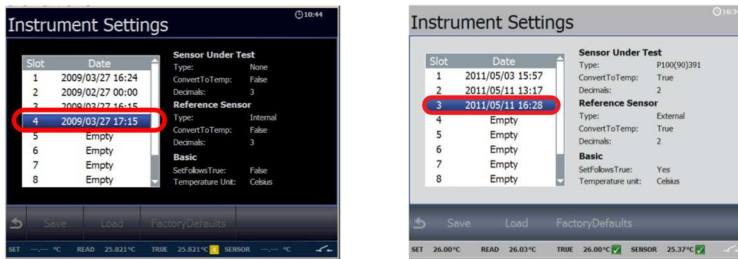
Instrument Settings

10:44

| Slot | Date |
|---|---|
| 1 | 2009/03/27 16:24 |
| 2 | 2009/02/27 00:00 |
| 3 | 2009/03/27 16:15 |
| 4 | 2009/03/27 17:15 |
| 5 | Empty |
| 6 | Empty |
| 7 | Empty |
| 8 | Empty |

Sensor Under Test
Type: None
ConvertToTemp: False
Decimals: 3
Reference Sensor
Type: Internal
ConvertToTemp: False
Decimals: 3
Basic
SetFollowsTrue: False
Temperature Unit: Celsius

Save Load FactoryDefaults

SET ---.--- °C READ 25.821°C TRUE 25.821°C SENSOR ---.--- °C

Instrument Settings

16:3

| Slot | Date |
|---|---|
| 1 | 2011/05/03 15:57 |
| 2 | 2011/05/11 13:17 |
| 3 | 2011/05/11 16:28 |
| 4 | Empty |
| 5 | Empty |
| 6 | Empty |
| 7 | Empty |
| 8 | Empty |

Sensor Under Test
Type: P100(90)391
ConvertToTemp: True
Decimals: 2
Reference Sensor
Type: External
ConvertToTemp: True
Decimals: 2
Basic
SetFollowsTrue: Yes
Temperature unit: Celsius

Save Load FactoryDefaults

SET 26.00°C READ 26.03°C TRUE 26.00°C SENSOR 25.37°C